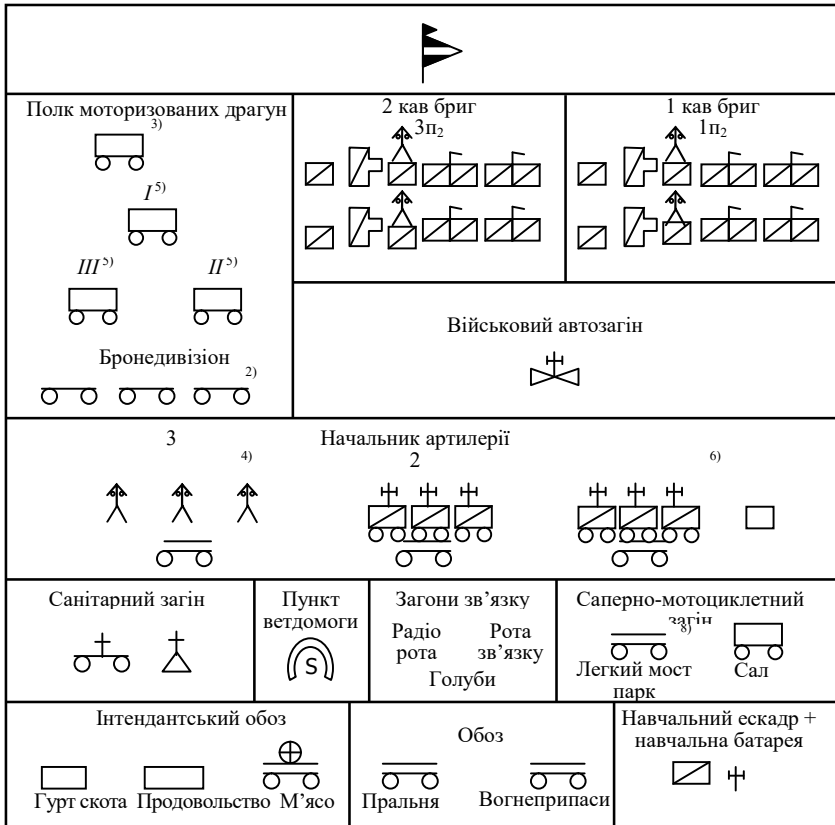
Полк моторизованих драгун $^{3)}$

$I^{5)}$

$III^{5)}$ $II^{5)}$

Бронедивізіон $^{2)}$

2 кав бриг
3п$_2$

1 кав бриг
1п$_2$

Військовий автозагін

3 Начальник артилерії $^{4)}$
2 $^{6)}$

Санітарний загін

Пункт ветдомоги

S

Загони зв'язку

Радіо рота

Рота зв'язку

Голуби

Саперно-мотоциклетний загін $^{8)}$

Легкий мост парк

Сал

Інтендантський обоз

Гурт скота Продовольство М'ясо

Обоз

Пральня Вогнеприпаси

Навчальний ескадр + навчальна батарея